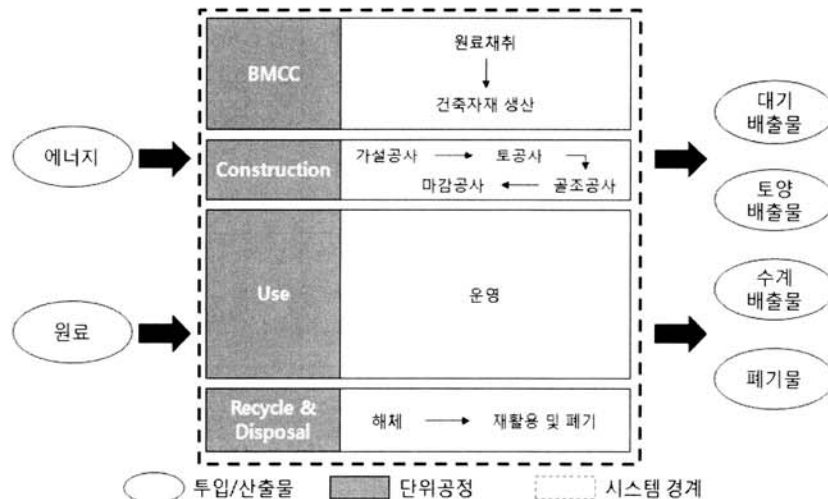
에너지

원료

BMCC

원료채취

건축자재 생산

Construction

가설공사 토공사

마감공사 골조공사

Use

운영

Recycle & Disposal

해체 재활용 및 폐기

대기 배출물

토양 배출물

수계 배출물

폐기물

투입/산출물

단위공정

시스템 경계